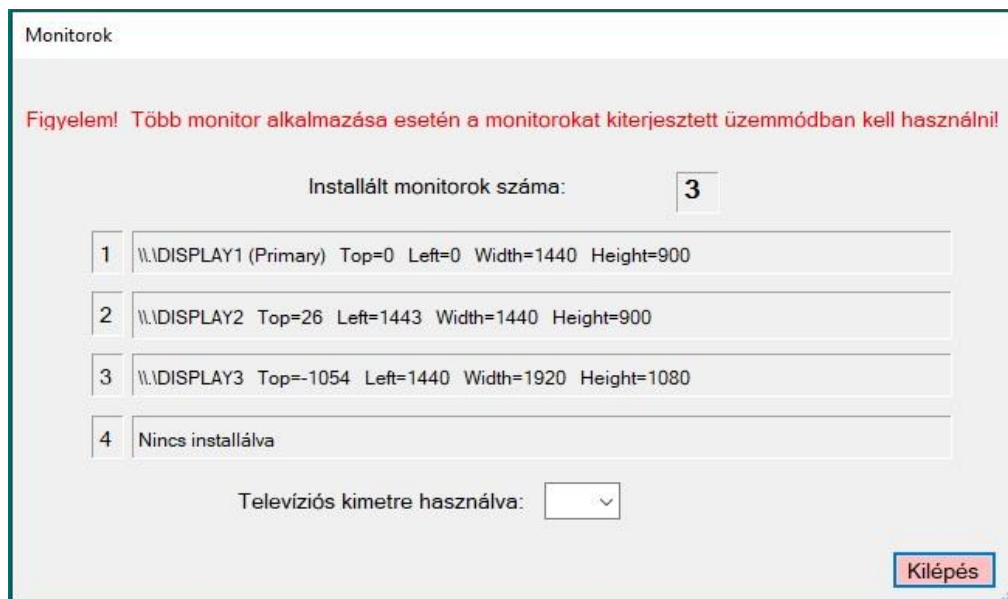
Monitorok

Figyelem! Több monitor alkalmazása esetén a monitorokat kiterjesztett üzemmódban kell használni!

Installált monitorok száma: 3

1 \\.\DISPLAY1 (Primary) Top=0 Left=0 Width=1440 Height=900

2 \\.\DISPLAY2 Top=26 Left=1443 Width=1440 Height=900

3 \\.\DISPLAY3 Top=-1054 Left=1440 Width=1920 Height=1080

4 Nincs installálva

Televíziós kimetre használva:

Kilépés